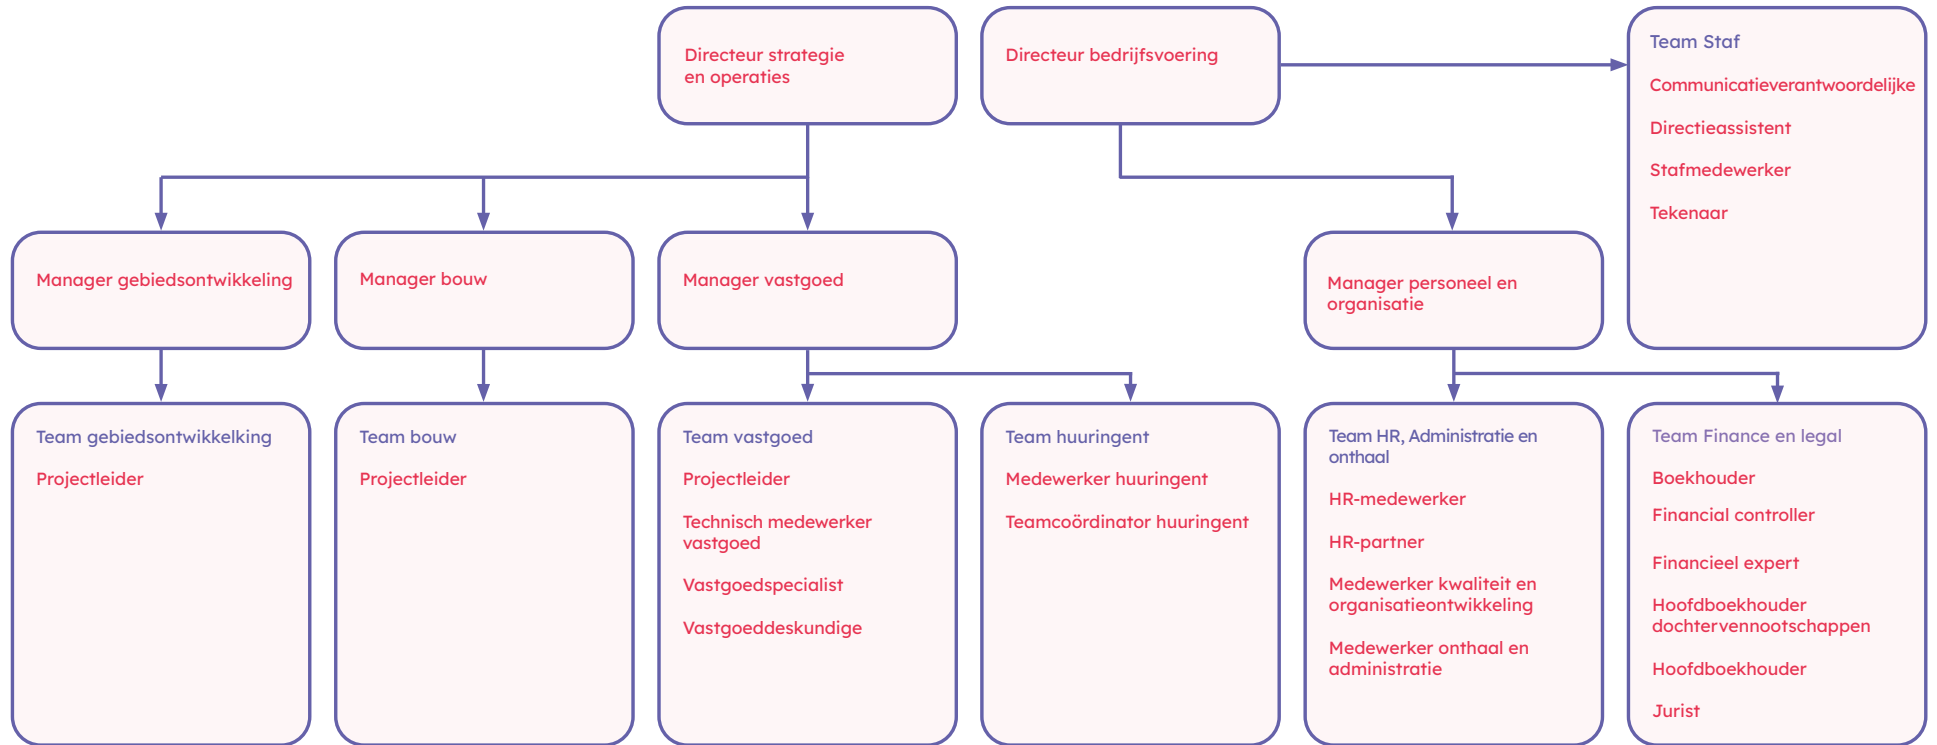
Directeur strategie en operaties

Directeur bedrijfsvoering

Team Staf

Communicatieverantwoordelijke

Directieassistent

Stafmedewerker

Tekenaar

Manager gebiedsontwikkeling

Manager bouw

Manager vastgoed

Manager personeel en organisatie

Team gebiedsontwikkelking

Projectleider

Team bouw

Projectleider

Team vastgoed

Projectleider

Technisch medewerker vastgoed

Vastgoedspecialist

Vastgoeddeskundige

Team huuringent

Medewerker huuringent

Teamcoördinator huuringent

Team HR, Administratie en onthaal

HR-medewerker

HR-partner

Medewerker kwaliteit en organisatieontwikkeling

Medewerker onthaal en administratie

Team Finance en legal

Boekhouder

Financial controller

Financieel expert

Hoofdboekhouder dochtervennootschappen

Hoofdboekhouder

Jurist